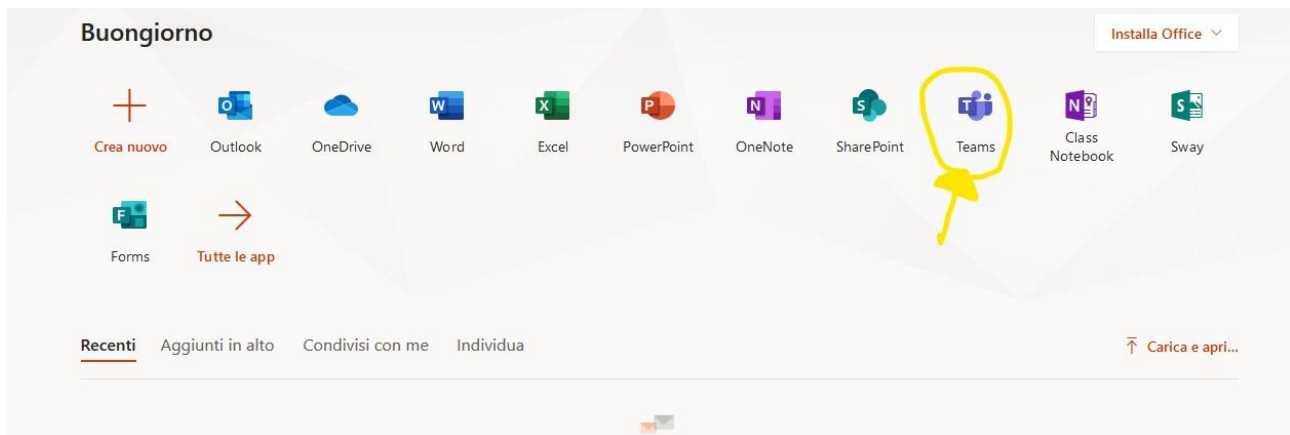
Buongiorno

Installa Office

Crea nuovo
Outlook
OneDrive
Word
Excel
PowerPoint
OneNote
SharePoint
Teams
Class Notebook
Sway

Forms
Tutte le app

Recenti
Aggiunti in alto
Condivisi con me
Individua

Carica e apri...